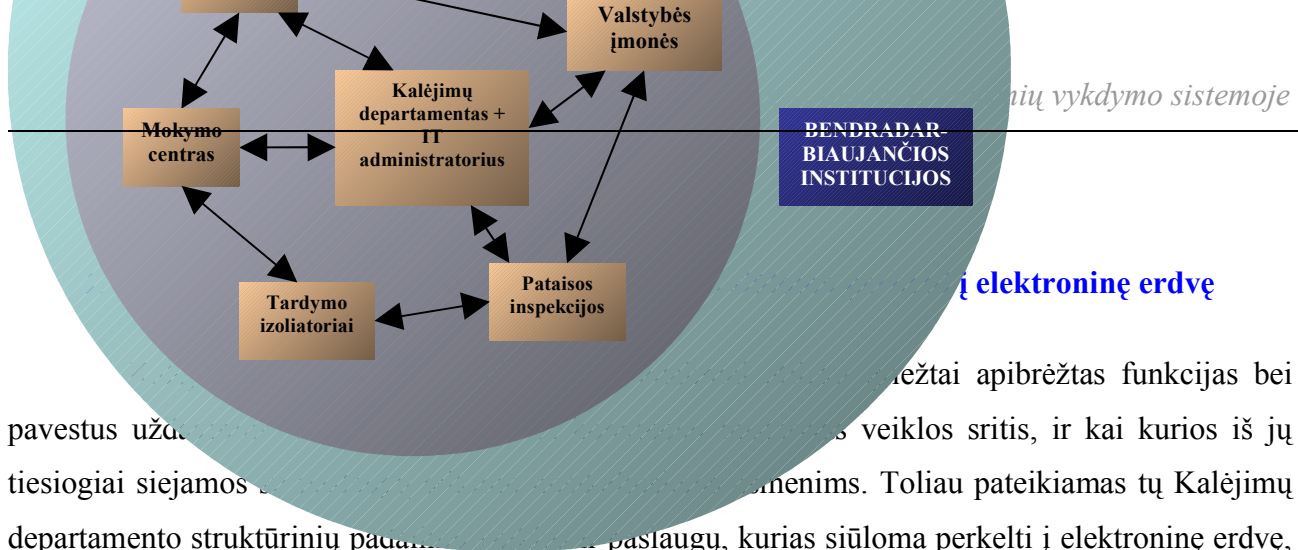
Valstybės įmonės

Kalėjimų departamentas + IT administratorius

Mokymo centras

Tardymo izoliatoriai

Pataisos inspekcijos

BENDRADARBIAUJANČIOS INSTITUCIJOS

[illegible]nių vykdymo sistemoje

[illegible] į elektroninę erdvę

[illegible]griežtai apibrėžtas funkcijas bei pavestus užd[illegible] veiklos sritis, ir kai kurios iš jų tiesiogiai siejamos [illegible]menims. Toliau pateikiamas tų Kalėjimų departamento struktūrinių padal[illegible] paslaugų, kurias siūloma perkelti į elektroninę erdvę,